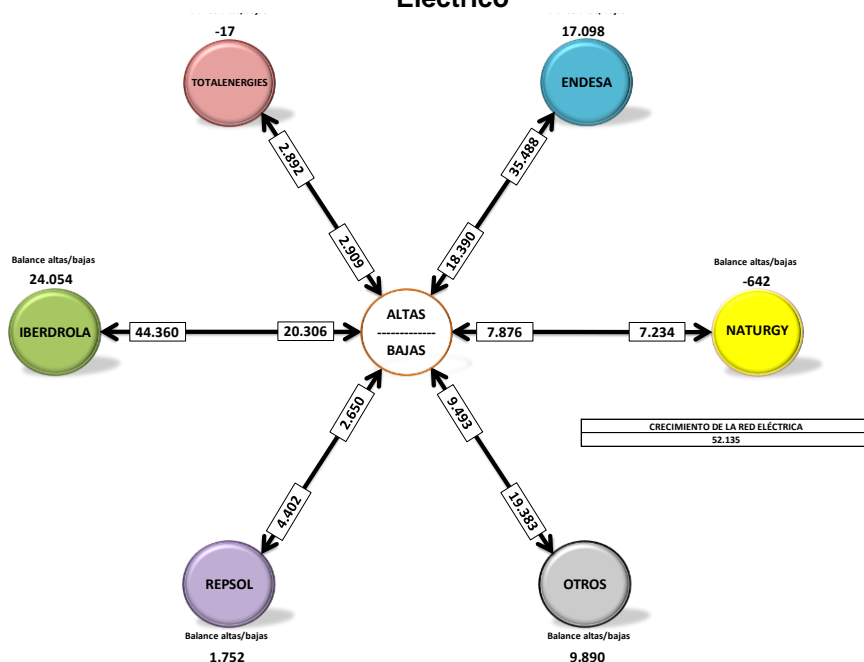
Eléctrico

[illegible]
-17
TOTALENERGIES

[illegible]
17.098
ENDESA

2.892
2.909
35.488
18.390

Balance altas/bajas
24.054
IBERDROLA

44.360
20.306

ALTAS
-------------
BAJAS

7.876
7.234

Balance altas/bajas
-642
NATURGY

2.650
4.402
9.493
19.383

| CRECIMIENTO DE LA RED ELÉCTRICA |
|---|
| 52.135 |

REPSOL
Balance altas/bajas
1.752

OTROS
Balance altas/bajas
9.890